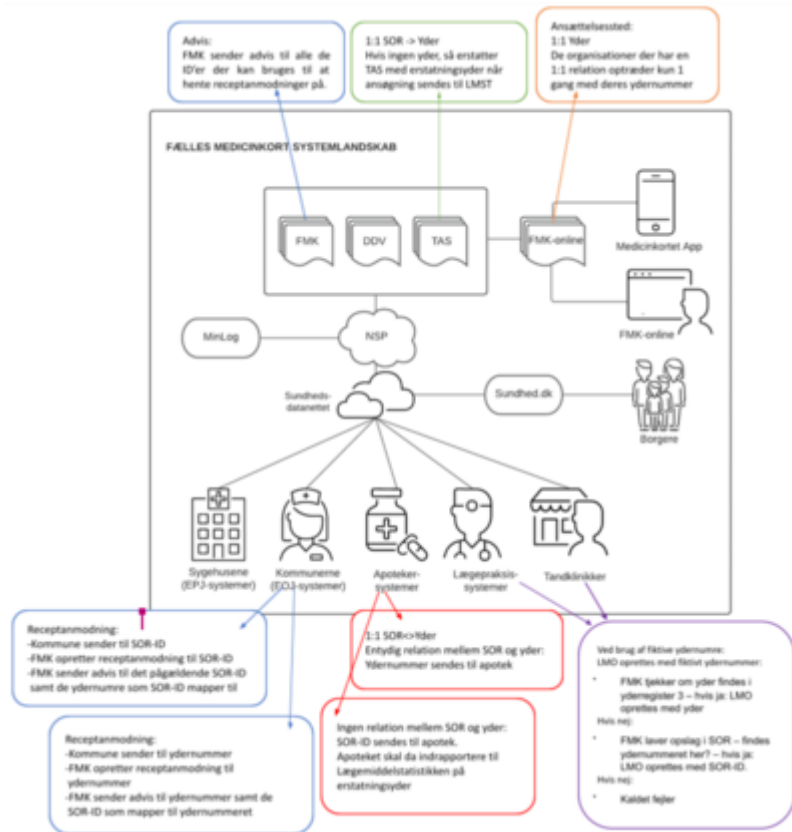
Advis:
FMK sender advis til alle de ID'er der kan bruges til at hente receptanmodninger på.

1:1 SOR -> Yder
Hvis ingen yder, så erstatter TAS med erstatningsyder når ansøgning sendes til LMST

Ansættelsessted:
1:1 Yder
De organisationer der har en 1:1 relation optræder kun 1 gang med deres ydernummer

FÆLLES MEDICINKORT SYSTEMLANDSKAB

FMK

DDV

TAS

FMK-online

Medicinkortet App

FMK-online

MinLog

NSP

Sundhedsdatanettet

Sundhed.dk

Borgere

Sygehusene (EPJ-systemer)

Kommunerne (EOJ-systemer)

Apotekersystemer

Lægepraksissystemer

Tandklinikker

Receptanmodning:
-Kommune sender til SOR-ID
-FMK opretter receptanmodning til SOR-ID
-FMK sender advis til det pågældende SOR-ID samt de ydernumre som SOR-ID mapper til

1:1 SOR<>Yder
Entydig relation mellem SOR og yder:
Ydernummer sendes til apotek

Ved brug af fiktive ydernumre:
LMO oprettes med fiktivt ydernummer:

FMK tjekker om yder findes i yderregister 3 – hvis ja: LMO oprettes med yder
Hvis nej:

FMK laver opslag i SOR – findes ydernummeret her? – hvis ja: LMO oprettes med SOR-ID.
Hvis nej:

Kaldet fejler

Receptanmodning:
-Kommune sender til ydernummer
-FMK opretter receptanmodning til ydernummer
-FMK sender advis til ydernummer samt de SOR-ID som mapper til ydernummeret

Ingen relation mellem SOR og yder:
SOR-ID sendes til apotek.
Apoteket skal da indrapportere til Lægemiddelstatistikken på erstatningsyder